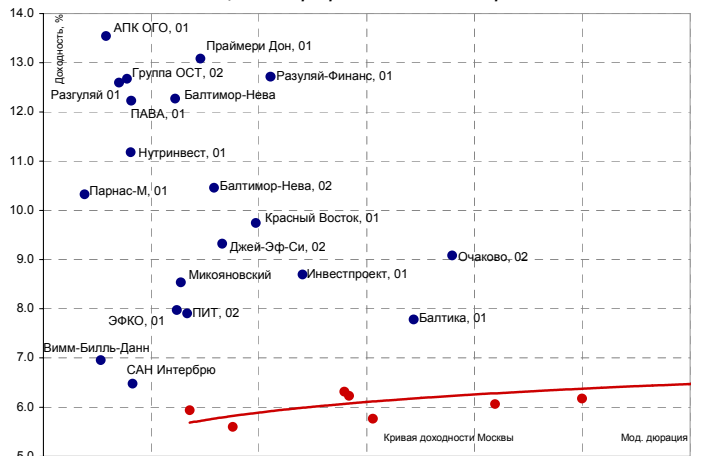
14.0
Доходность, %
АПК ОГО, 01
Праймери Дон, 01
13.0
Группа ОСТ, 02
Разуляй-Финанс, 01
Разуляй 01
Балтимор-Нева
12.0
ПАВА, 01
11.0
Нутринвест, 01
Парнас-М, 01
Балтимор-Нева, 02
10.0
Красный Восток, 01
Джей-Эф-Си, 02
9.0
Очаково, 02
Микояновский
Инвестпроект, 01
8.0
ПИТ, 02
ЭФКО, 01
Балтика, 01
7.0
Вимм-Билль-Данн
САН Интербрю
6.0
Кривая доходности Москвы
Мод. дюрация
5.0